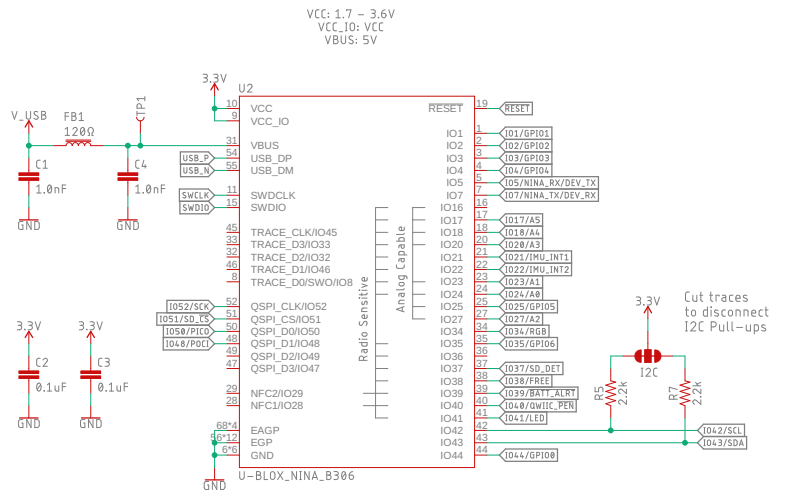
VCC: 1.7 - 3.6V
VCC_IO: VCC
VBUS: 5V

3.3V
U2
10 VCC
9 VCC_IO
V_USB
FB1
120Ω
TP1
31 VBUS
USB_P 54 USB_DP
USB_N 55 USB_DM
C1 1.0nF
C4 1.0nF
GND GND
SWCLK 11 SWDCLK
SWDIO 15 SWDIO
45 TRACE_CLK/IO45
33 TRACE_D3/IO33
32 TRACE_D2/IO32
46 TRACE_D1/IO46
8 TRACE_D0/SWO/IO8
IO52/SCK 52 QSPI_CLK/IO52
IO51/SD_CS 51 QSPI_CS/IO51
IO50/PICO 50 QSPI_D0/IO50
IO48/POCI 48 QSPI_D1/IO48
49 QSPI_D2/IO49
47 QSPI_D3/IO47
29 NFC2/IO29
28 NFC1/IO28
68*4 EAGP
56*12 EGP
6*6 GND
GND
U-BLOX_NINA_B306
3.3V C2 0.1uF GND
3.3V C3 0.1uF GND
Radio Sensitive
Analog Capable
RESET 19 RESET
IO1 1 IO1/GPIO1
IO2 2 IO2/GPIO2
IO3 3 IO3/GPIO3
IO4 4 IO4/GPIO4
IO5 5 IO5/NINA_RX/DEV_TX
IO7 7 IO7/NINA_TX/DEV_RX
IO16 16
IO17 17 IO17/A5
IO18 18 IO18/A4
IO20 20 IO20/A3
IO21 21 IO21/IMU_INT1
IO22 22 IO22/IMU_INT2
IO23 23 IO23/A1
IO24 24 IO24/A0
IO25 25 IO25/GPIO5
IO27 27 IO27/A2
IO34 34 IO34/RGB
IO35 35 IO35/GPIO6
IO36 36
IO37 37 IO37/SD_DET
IO38 38 IO38/FREE
IO39 39 IO39/BATT_ALRT
IO40 40 IO40/QWIIC_PEN
IO41 41 IO41/LED
IO42 42 IO42/SCL
IO43 43 IO43/SDA
IO44 44 IO44/GPIO0
3.3V
Cut traces to disconnect I2C Pull-ups
I2C
R5 2.2k
R7 2.2k